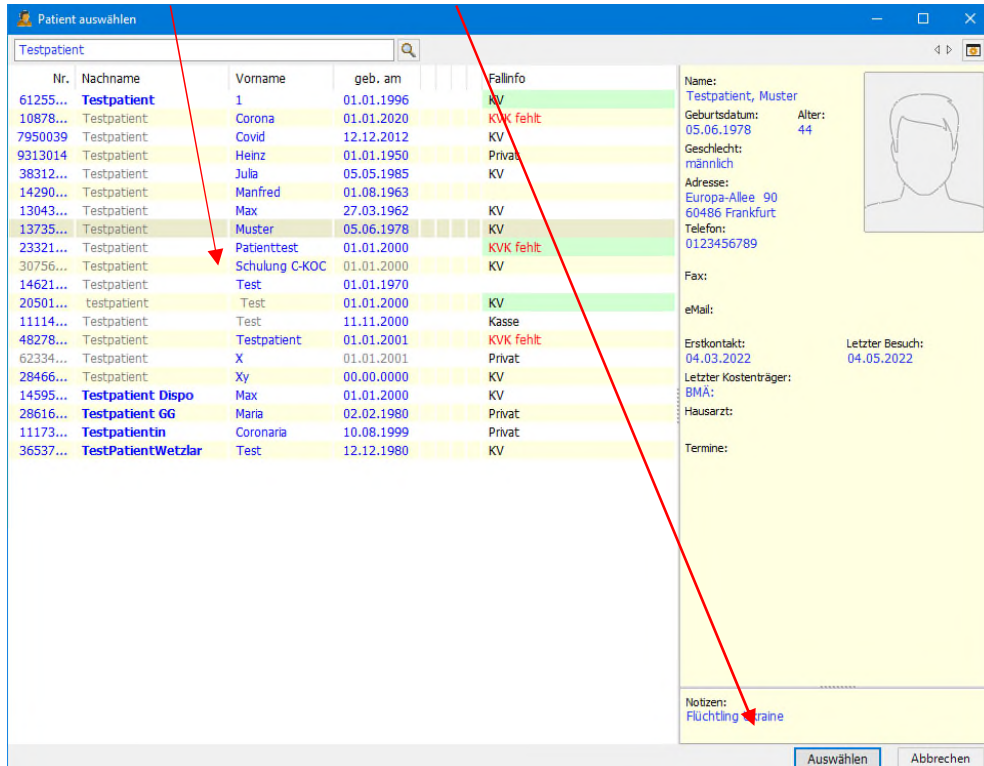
Patient auswählen

Testpatient

| Nr. | Nachname | Vorname | geb. am | Fallinfo |
|---|---|---|---|---|
| 61255... | Testpatient | 1 | 01.01.1996 | KV |
| 10878... | Testpatient | Corona | 01.01.2020 | KVK fehlt |
| 7950039 | Testpatient | Covid | 12.12.2012 | KV |
| 9313014 | Testpatient | Heinz | 01.01.1950 | Privat |
| 38312... | Testpatient | Julia | 05.05.1985 | KV |
| 14290... | Testpatient | Manfred | 01.08.1963 | |
| 13043... | Testpatient | Max | 27.03.1962 | KV |
| 13735... | Testpatient | Muster | 05.06.1978 | KV |
| 23321... | Testpatient | Patienttest | 01.01.2000 | KVK fehlt |
| 30756... | Testpatient | Schulung C-KOC | 01.01.2000 | KV |
| 14621... | Testpatient | Test | 01.01.1970 | |
| 20501... | testpatient | Test | 01.01.2000 | KV |
| 11114... | Testpatient | Test | 11.11.2000 | Kasse |
| 48278... | Testpatient | Testpatient | 01.01.2001 | KVK fehlt |
| 62334... | Testpatient | X | 01.01.2001 | Privat |
| 28466... | Testpatient | Xy | 00.00.0000 | KV |
| 14595... | Testpatient Dispo | Max | 01.01.2000 | KV |
| 28616... | Testpatient GG | Maria | 02.02.1980 | Privat |
| 11173... | Testpatientin | Coronaria | 10.08.1999 | Privat |
| 36537... | TestPatientWetzlar | Test | 12.12.1980 | KV |

Name:
Testpatient, Muster
Geburtsdatum: Alter:
05.06.1978 44
Geschlecht:
männlich
Adresse:
Europa-Allee 90
60486 Frankfurt
Telefon:
0123456789
Fax:
eMail:
Erstkontakt: Letzter Besuch:
04.03.2022 04.05.2022
Letzter Kostenträger:
BMÄ:
Hausarzt:
Termine:

Notizen:
Flüchtling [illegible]raine

Auswählen Abbrechen